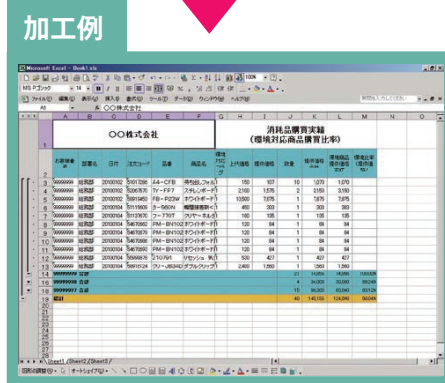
加工例

Microsoft Excel - Book1.xls

ファイル(F) 編集(E) 表示(V) 挿入(I) 書式(O) ツール(T) データ(D) ウィンドウ(W) ヘルプ(H)

MS Pゴシック 14

A1 ○○株式会社

○○株式会社

消耗品購買実績
(環境対応商品購買比率)

| お客様番号 | 部署名 | 日付 | 注文コード | 品番 | 商品名 | 環境対応マーク | 上代価格 | 提供価格 | 数量 | 提供価格計 | 環境商品提供価格計 | 環境比率(提供価格) |
|---|---|---|---|---|---|---|---|---|---|---|---|---|
| 99999999 | 総務部 | 20100102 | 5101289 | A4-CFB | 再生紙ファイル | | 150 | 107 | 10 | 1,070 | 1,070 | |
| 99999999 | 総務部 | 20100102 | 5206870 | ケイ-FF7 | ステレンボード | | 2,150 | 1,575 | 2 | 3,150 | 3,150 | |
| 99999999 | 総務部 | 20100102 | 5601463 | FB-P22W | ホワイトボード | | 10,500 | 7,875 | 1 | 7,875 | 7,875 | |
| 99999999 | 総務部 | 20100104 | 5111808 | ヨ-580N | 機密保持袋 | | 450 | 303 | 1 | 303 | 303 | |
| 99999999 | 総務部 | 20100104 | 5131870 | コ-T90T | クリヤーホルダー | | 140 | 105 | 1 | 105 | 105 | |
| 99999999 | 総務部 | 20100104 | 5467692 | PM-BN102 | ホワイトボード | | 120 | 84 | 1 | 84 | 84 | |
| 99999999 | 総務部 | 20100104 | 5467679 | PM-BN102 | ホワイトボード | | 120 | 84 | 1 | 84 | 84 | |
| 99999999 | 総務部 | 20100104 | 5467686 | PM-BN102 | ホワイトボード | | 120 | 84 | 1 | 84 | 84 | |
| 99999999 | 総務部 | 20100104 | 5467690 | PM-BN102 | ホワイトボード | | 120 | 84 | 1 | 84 | 84 | |
| 99999999 | 総務部 | 20100104 | 5566976 | Z10791 | リサイクル | | 610 | 427 | 1 | 427 | 427 | |
| 99999999 | 総務部 | 20100104 | 5891524 | ワー-J634D | ダブルクリップ | | 2,460 | 1,560 | 1 | 1,560 | 1,560 | |
| 99999999 | 集計 | | | | | | | | 27 | 14,855 | 14,855 | |
| 99999999 | 合計 | | | | | | | | 4 | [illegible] | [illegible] | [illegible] |
| 99999999 | 合計 | | | | | | | | 15 | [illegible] | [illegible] | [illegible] |
| 総計 | | | | | | | | | 46 | 146,155 | 104,090 | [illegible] |

Sheet1 / Sheet2 / Sheet3

図形の調整(R) オートシェイプ(U)